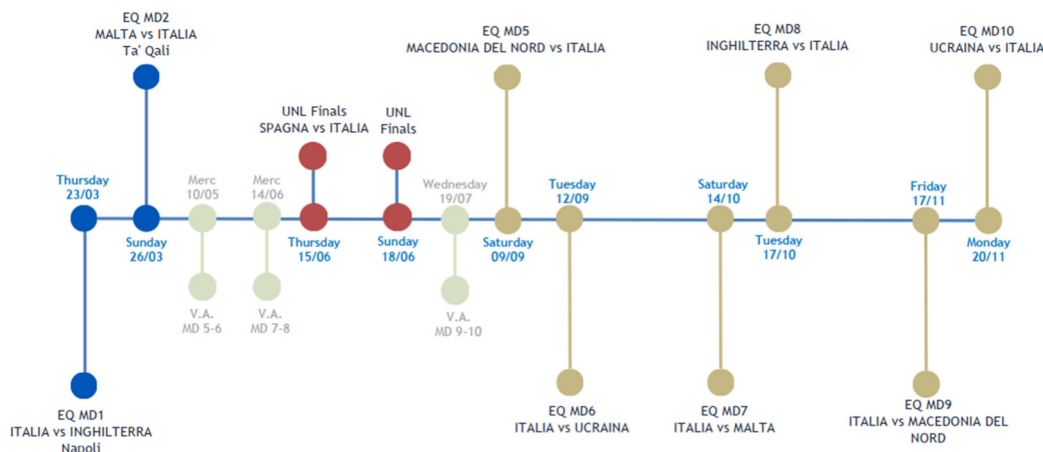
EQ MD2
MALTA vs ITALIA
Ta' Qali

EQ MD5
MACEDONIA DEL NORD vs ITALIA

EQ MD8
INGHILTERRA vs ITALIA

EQ MD10
UCRAINA vs ITALIA

UNL Finals
SPAGNA vs ITALIA

UNL
Finals

Thursday
23/03

Merc
10/05

Merc
14/06

Wednesday
19/07

Tuesday
12/09

Saturday
14/10

Friday
17/11

Sunday
26/03

Thursday
15/06

Sunday
18/06

Saturday
09/09

Tuesday
17/10

Monday
20/11

V.A.
MD 5-6

V.A.
MD 7-8

V.A.
MD 9-10

EQ MD1
ITALIA vs INGHILTERRA
Napoli

EQ MD6
ITALIA vs UCRAINA

EQ MD7
ITALIA vs MALTA

EQ MD9
ITALIA vs MACEDONIA DEL NORD